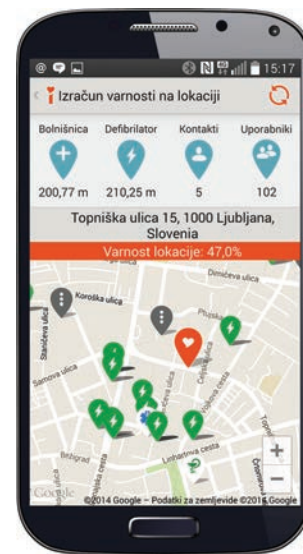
15:17

Izračun varnosti na lokaciji

Bolnišnica
200,77 m

Defibrilator
210,25 m

Kontakti
5

Uporabniki
102

Topniška ulica 15, 1000 Ljubljana, Slovenia

Varnost lokacije: 47,0%

Koroška ulica
Dimičeva ulica
Samova ulica
Staničeva ulica
Celovška ulica
Vojkova cesta
Linhartova cesta
Brdgrad
Google
©2014 Google – Podatki za zemljevide ©2014 Google

+
−